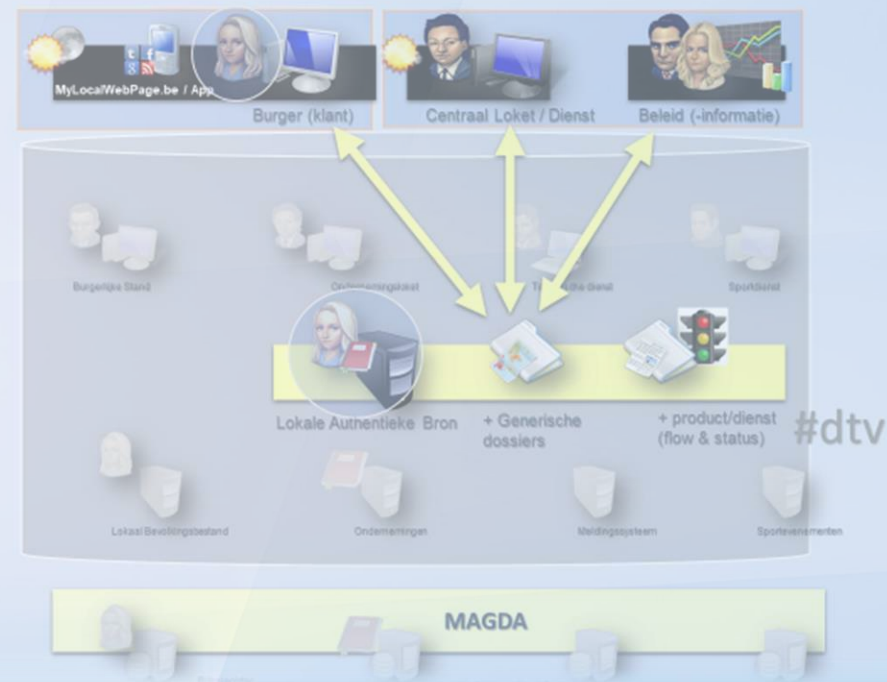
MyLocalWebPage.be / App

Burger (klant)

Centraal Loket / Dienst

Beleid (-informatie)

Burgerlijke Stand

Ondernemingsloket

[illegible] dienst

Sportdienst

Lokale Authentieke Bron

+ Generische dossiers

+ product/dienst (flow & status)

#dtv

Lokaal Bevolkingsbestand

Ondernemingen

Meldingssysteem

Sportevenementen

MAGDA